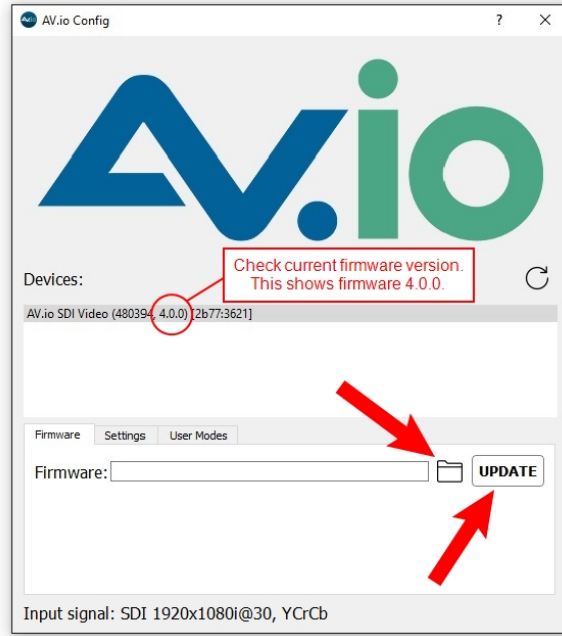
AV.io Config

?

×

AV.io

Devices:

Check current firmware version. This shows firmware 4.0.0.

AV.io SDI Video (480394, 4.0.0) [2b77:3621]

Firmware

Settings

User Modes

Firmware:

UPDATE

Input signal: SDI 1920x1080i@30, YCrCb